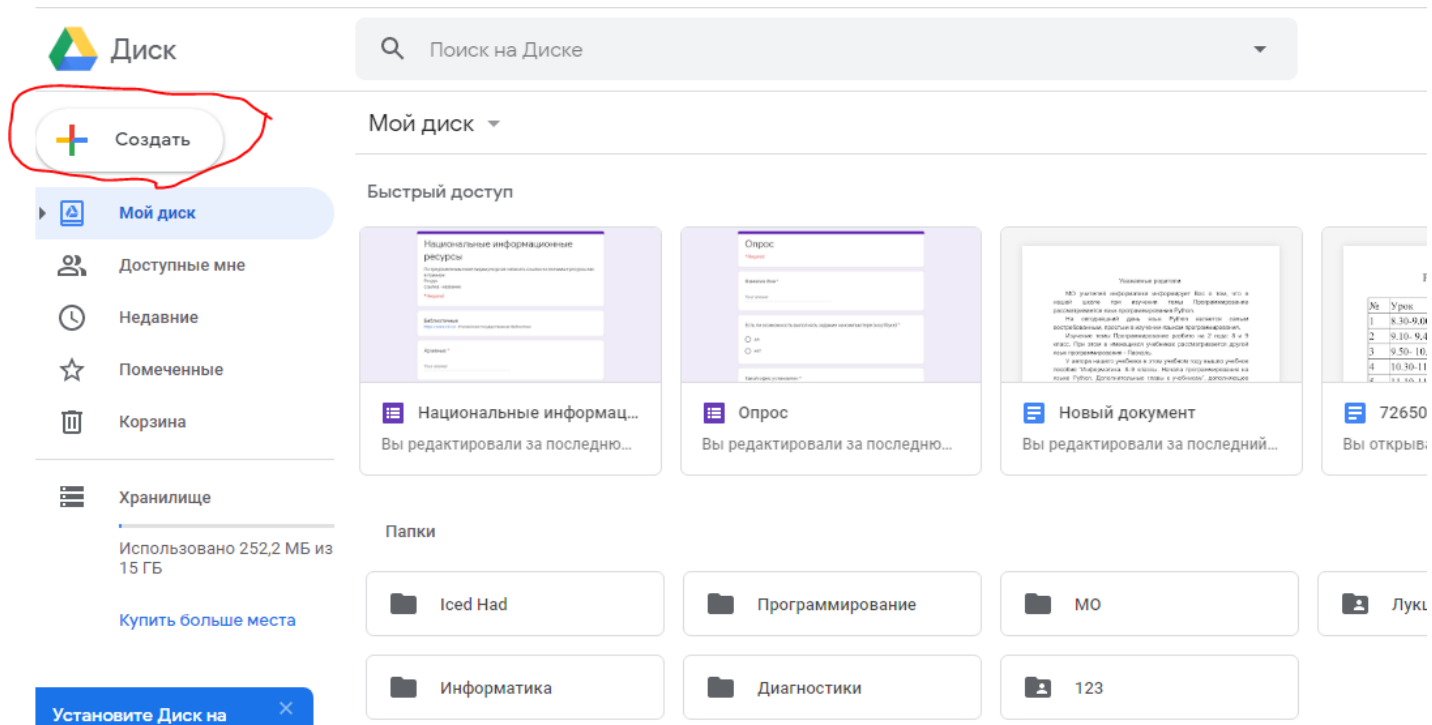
Диск

Поиск на Диске

Создать

Мой диск

Доступные мне

Недавние

Помеченные

Корзина

Хранилище

Использовано 252,2 МБ из 15 ГБ

Купить больше места

Установите Диск на

Мой диск

Быстрый доступ

Национальные информационные ресурсы

Опрос

Национальные информац...
Вы редактировали за последню...

Опрос
Вы редактировали за последню...

Новый документ
Вы редактировали за последний...

72650
Вы открыва

Папки

Iced Had

Программирование

МО

Луку

Информатика

Диагностики

123